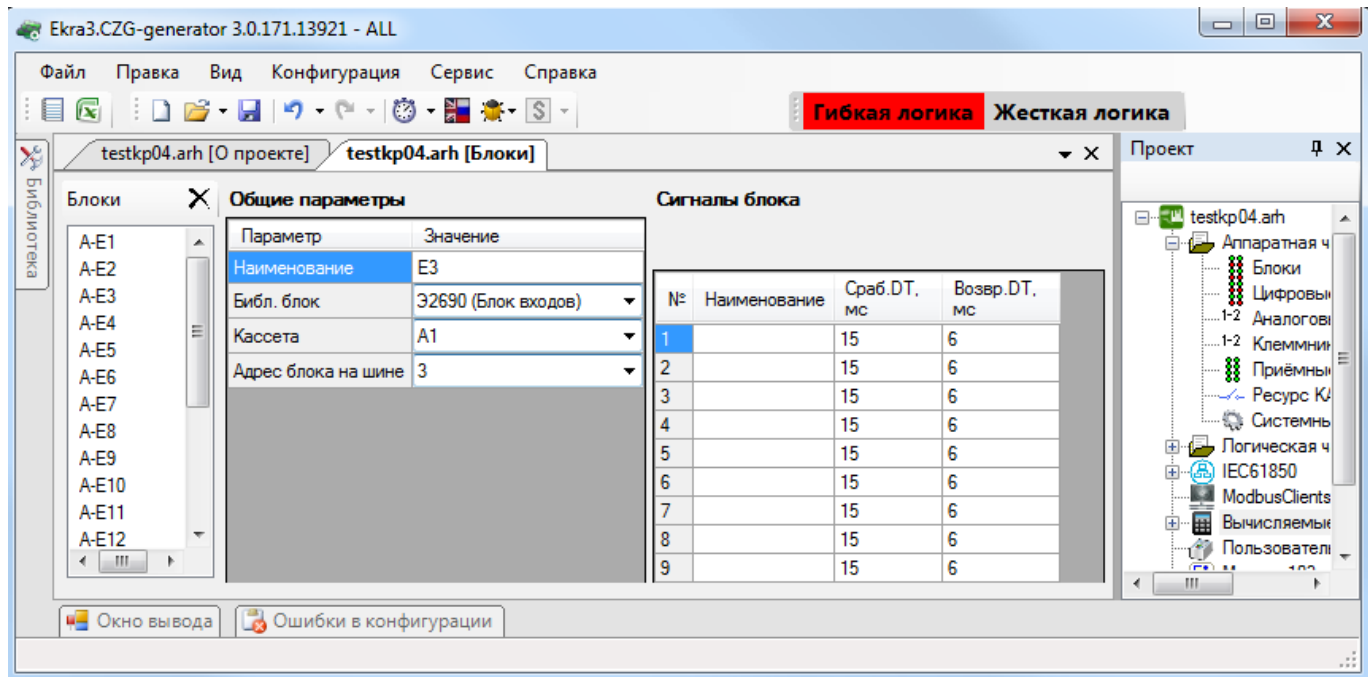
Ekra3.CZG-generator 3.0.171.13921 - ALL

Файл Правка Вид Конфигурация Сервис Справка

Гибкая логика Жесткая логика

Библиотека

testkp04.arh [О проекте] testkp04.arh [Блоки]

Блоки

A-E1
A-E2
A-E3
A-E4
A-E5
A-E6
A-E7
A-E8
A-E9
A-E10
A-E11
A-E12

Общие параметры

| Параметр | Значение |
|---|---|
| Наименование | E3 |
| Библ. блок | Э2690 (Блок входов) |
| Кассета | A1 |
| Адрес блока на шине | 3 |

Сигналы блока

| № | Наименование | Сраб.DT, мс | Возвр.DT, мс |
|---|---|---|---|
| 1 | | 15 | 6 |
| 2 | | 15 | 6 |
| 3 | | 15 | 6 |
| 4 | | 15 | 6 |
| 5 | | 15 | 6 |
| 6 | | 15 | 6 |
| 7 | | 15 | 6 |
| 8 | | 15 | 6 |
| 9 | | 15 | 6 |

Проект

testkp04.arh
Аппаратная ч
Блоки
Цифровы
1-2 Аналогові
1-2 Клеммни
Приёмны
Ресурс К
Системны
Логическая ч
IEC61850
ModbusClients
Вычисляемые
Пользовател

Окно вывода Ошибки в конфигурации